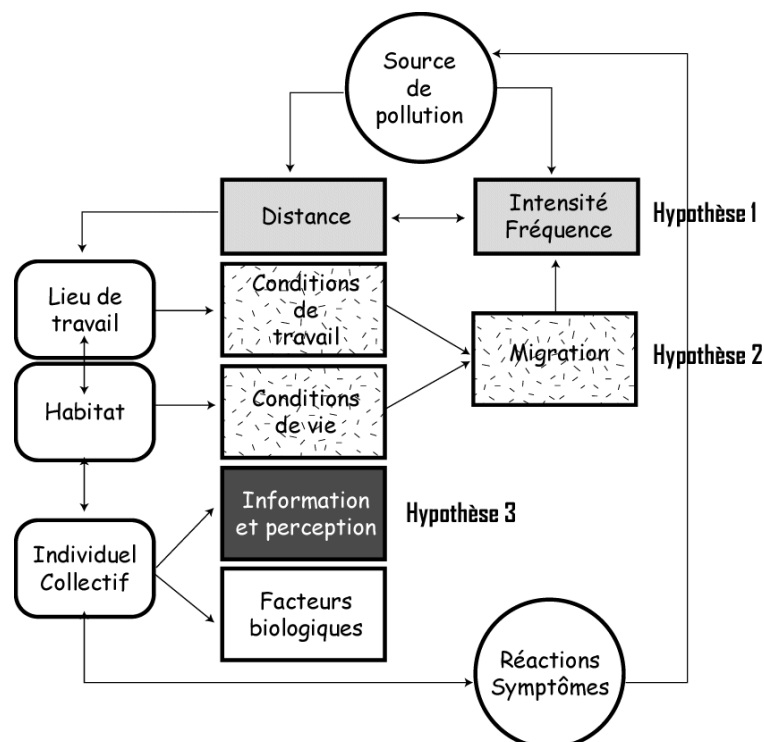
Source de pollution

Distance

Intensité Fréquence

Hypothèse 1

Lieu de travail

Conditions de travail

Migration

Hypothèse 2

Habitat

Conditions de vie

Information et perception

Hypothèse 3

Individuel Collectif

Facteurs biologiques

Réactions Symptômes